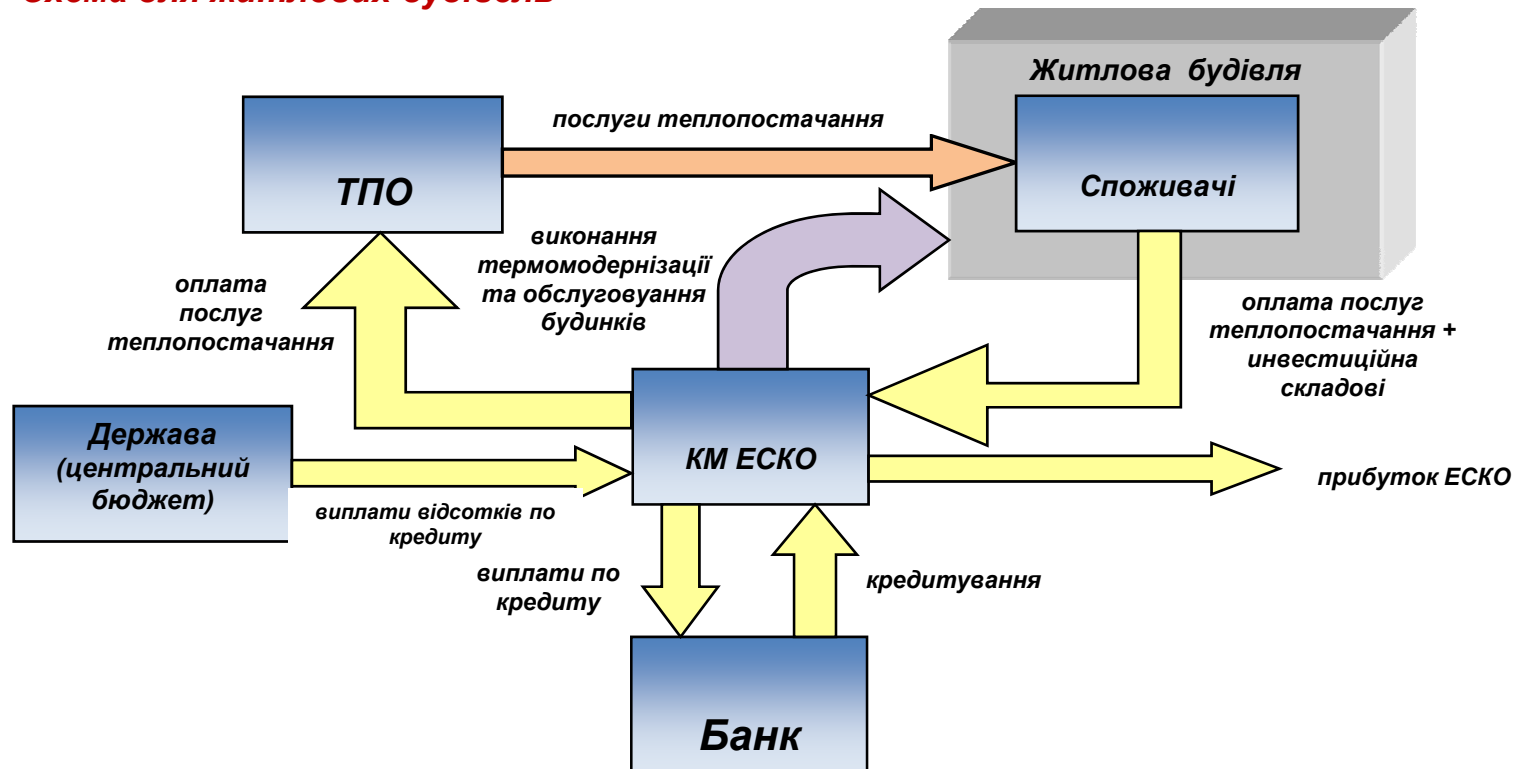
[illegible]

Житлова будівля

послуги теплопостачання

ТПО

Споживачі

виконання термомодернізації та обслуговуання будинків

оплата послуг теплопостачання

оплата послуг теплопостачання + инвестиційна складові

Держава (центральний бюджет)

КМ ЕСКО

прибуток ЕСКО

виплати відсотків по кредиту

виплати по кредиту

кредитування

Банк